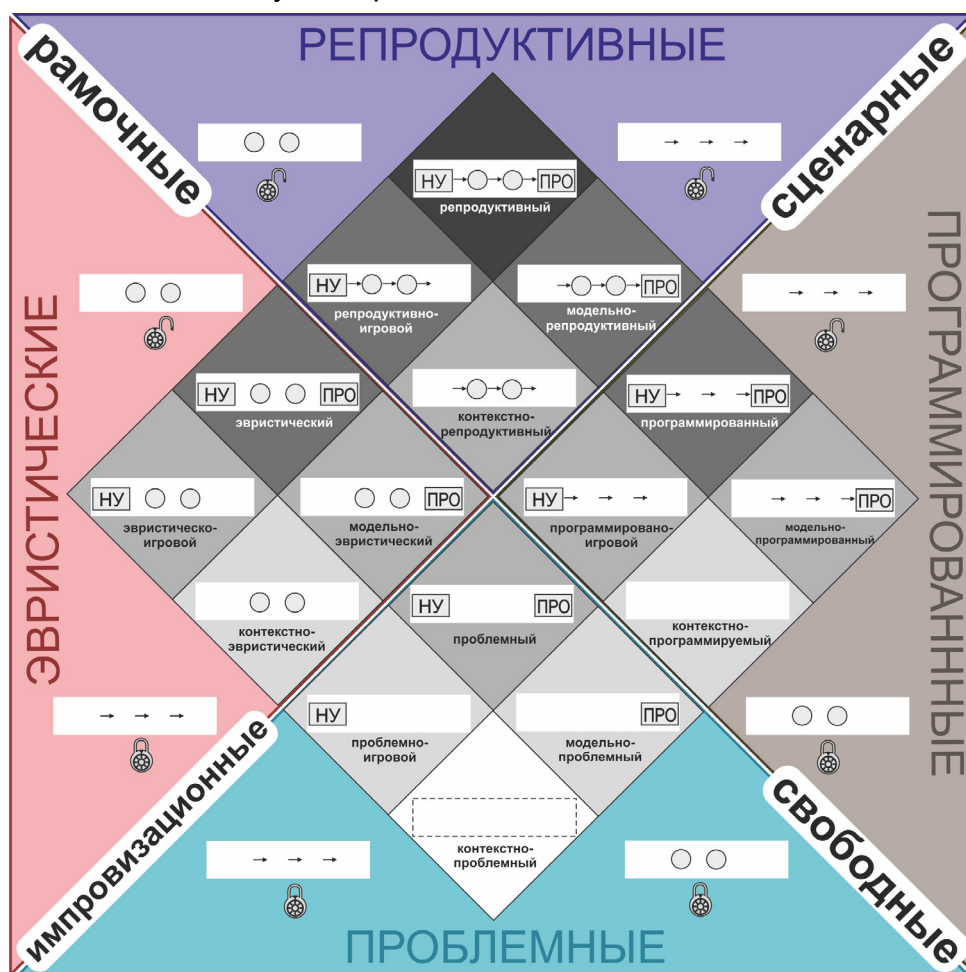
РЕПРОДУКТИВНЫЕ

рамочные

сценарные

ЭВРИСТИЧЕСКИЕ

ПРОГРАММИРОВАННЫЕ

импровизационные

свободные

ПРОБЛЕМНЫЕ

НУ ПРО
репродуктивный

НУ
репродуктивно-игровой

ПРО
модельно-репродуктивный

НУ ПРО
эвристический

контекстно-репродуктивный

НУ ПРО
программированный

НУ
эвристическо-игровой

ПРО
модельно-эвристический

НУ
программировано-игровой

ПРО
модельно-программированный

контекстно-эвристический

НУ ПРО
проблемный

контекстно-программируемый

НУ
проблемно-игровой

ПРО
модельно-проблемный

контекстно-проблемный